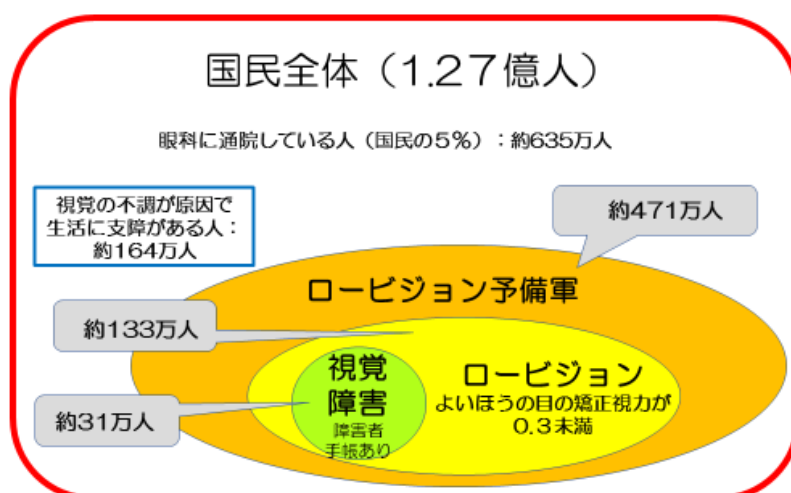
国民全体（1.27億人）

眼科に通院している人（国民の５%）：約635万人

視覚の不調が原因で生活に支障がある人：約164万人

約471万人

ロービジョン予備軍

約133万人

視覚障害

障害者手帳あり

ロービジョン

よいほうの目の矯正視力が0.3未満

約31万人